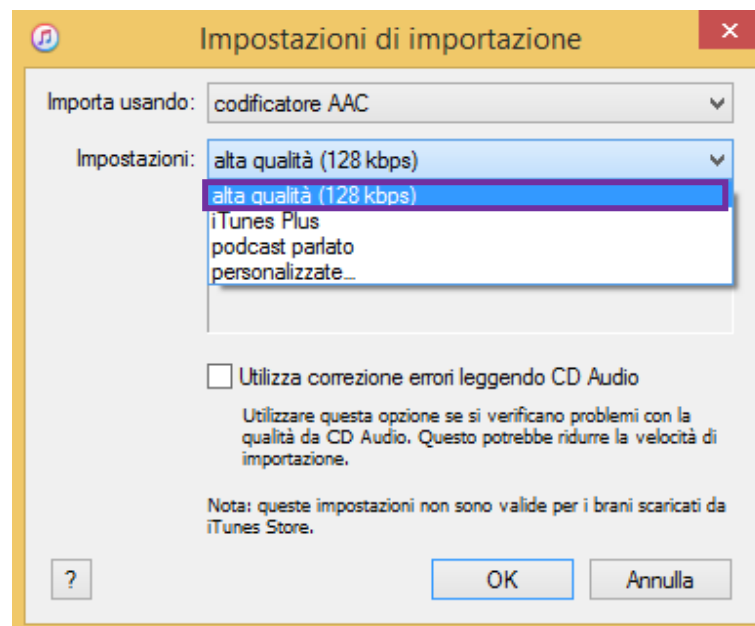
Impostazioni di importazione

Importa usando: codificatore AAC

Impostazioni: alta qualità (128 kbps)

alta qualità (128 kbps)
iTunes Plus
podcast parlato
personalizzate...

Utilizza correzione errori leggendo CD Audio

Utilizzare questa opzione se si verificano problemi con la qualità da CD Audio. Questo potrebbe ridurre la velocità di importazione.

Nota: queste impostazioni non sono valide per i brani scaricati da iTunes Store.

?

OK

Annulla